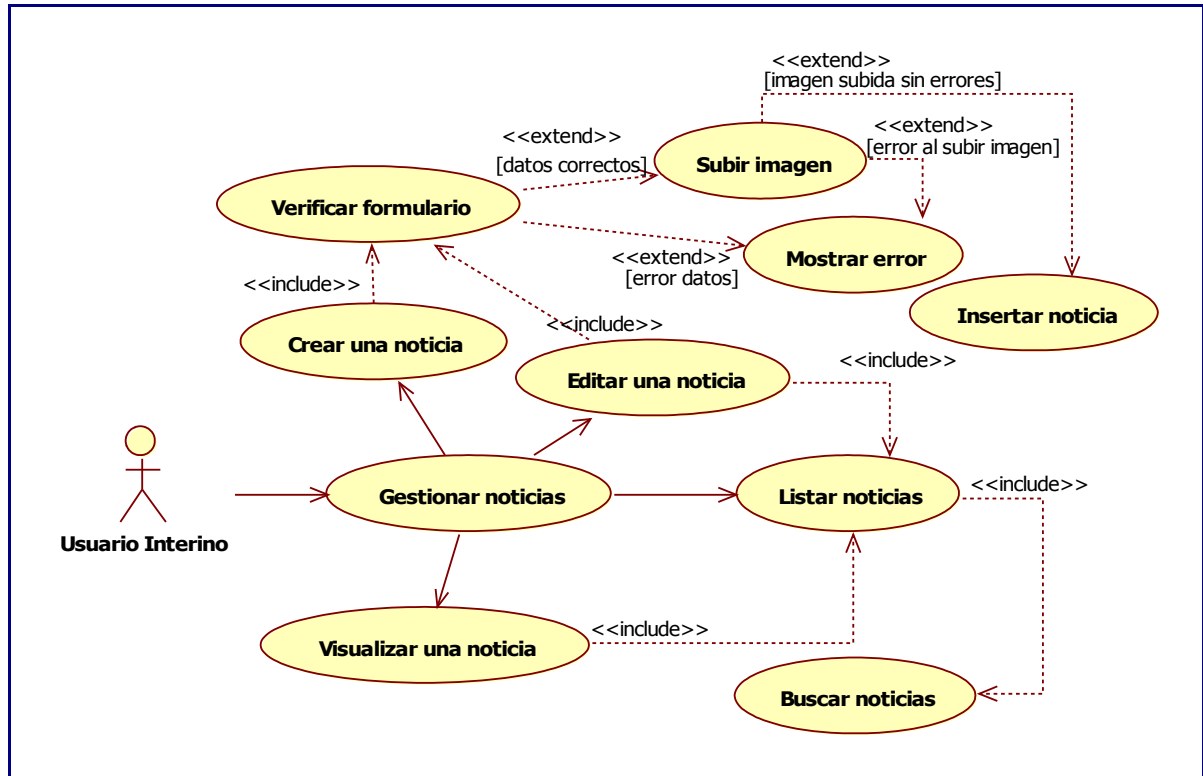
<<extend>>
[imagen subida sin errores]

<<extend>>
[datos correctos]

Subir imagen

<<extend>>
[error al subir imagen]

Verificar formulario

<<extend>>
[error datos]

Mostrar error

Insertar noticia

<<include>>

<<include>>

Crear una noticia

Editar una noticia

<<include>>

Usuario Interino

Gestionar noticias

Listar noticias

<<include>>

Visualizar una noticia

<<include>>

Buscar noticias